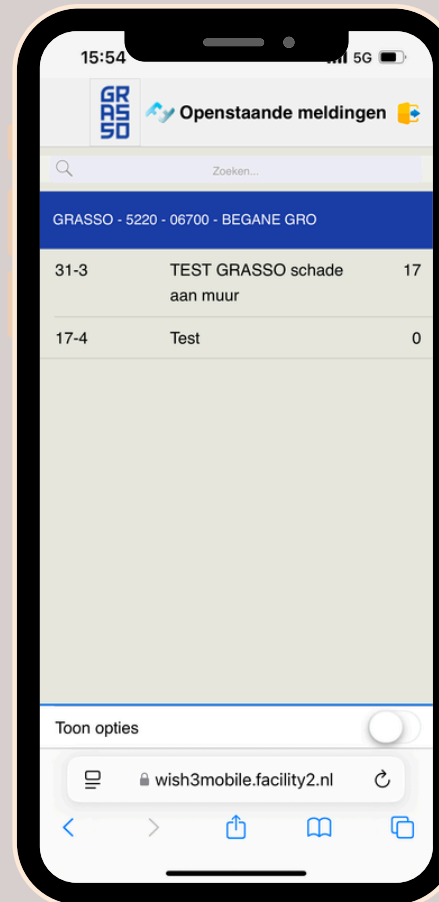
15:54
5G

GR
AS
SO

Openstaande meldingen

Zoeken...

GRASSO - 5220 - 06700 - BEGANE GRO

| | | |
|---|---|---|
| 31-3 | TEST GRASSO schade aan muur | 17 |
| 17-4 | Test | 0 |

Toon opties

wish3mobile.facility2.nl